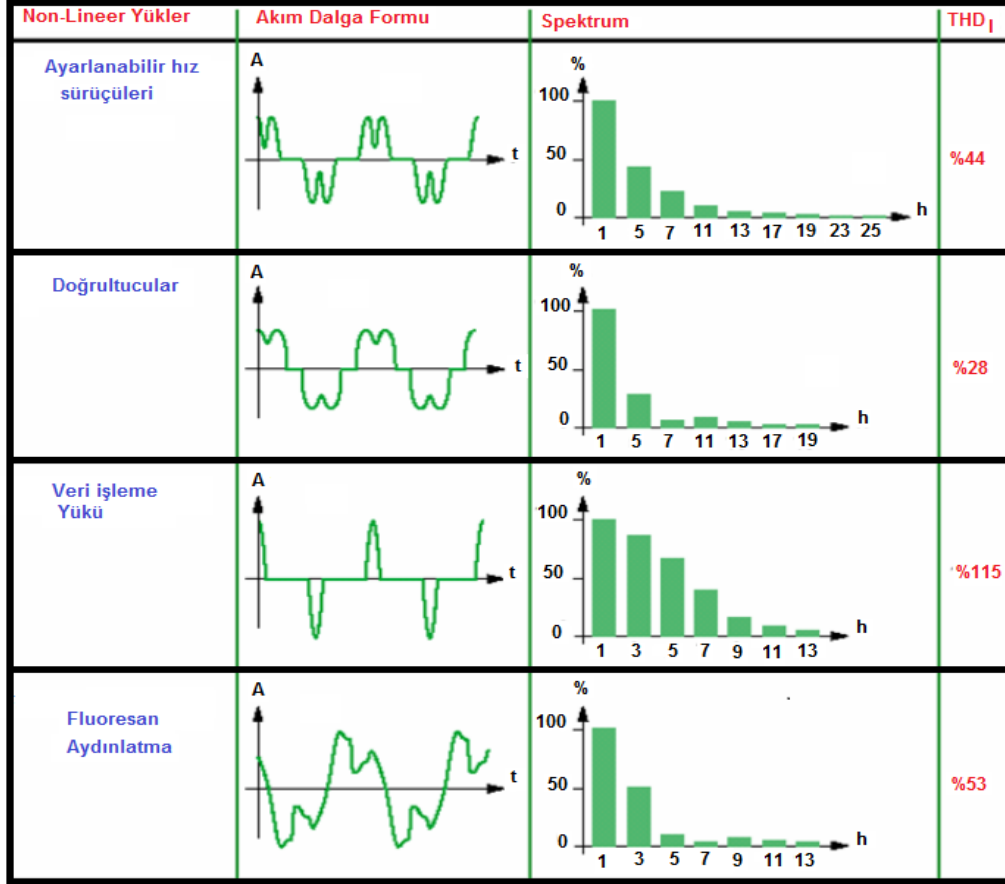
| Non-Lineer Yükler | Akım Dalga Formu | Spektrum | $THD_I$ |
|---|---|---|---|
| Ayarlanabilir hız sürüçüleri | A t | % 100 50 0 h 1 5 7 11 13 17 19 23 25 | %44 |
| Doğrultucular | A t | % 100 50 0 h 1 5 7 11 13 17 19 | %28 |
| Veri işleme Yükü | A t | % 100 50 0 h 1 3 5 7 9 11 13 | %115 |
| Fluoresan Aydınlatma | A t | % 100 50 0 h 1 3 5 7 9 11 13 | %53 |